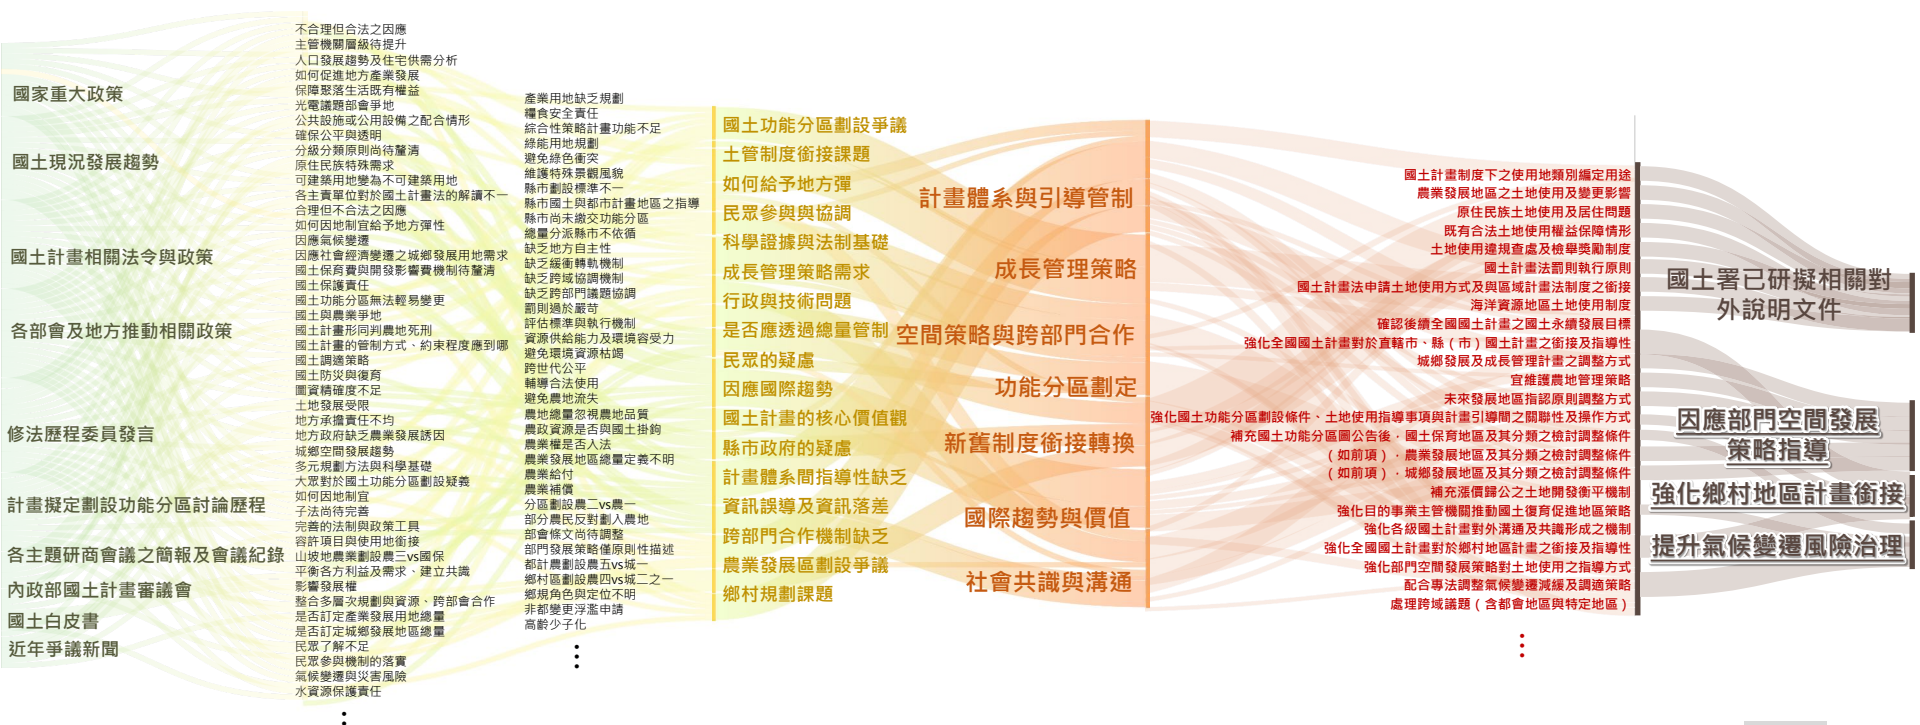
國家重大政策
國土現況發展趨勢
國土計畫相關法令與政策
各部會及地方推動相關政策
修法歷程委員發言
計畫擬定劃設功能分區討論歷程
各主題研商會議之簡報及會議紀錄
內政部國土計畫審議會
國土白皮書
近年爭議新聞

不合理但合法之因應
主管機關層級待提升
人口發展趨勢及住宅供需分析
如何促進地方產業發展
保障聚落生活既有權益
光電議題部會爭地
公共設施或公用設備之配合情形
確保公平與透明
分級分類原則尚待釐清
原住民族特殊需求
可建築用地變為不可建築用地
各主責單位對於國土計畫法的解讀不一
合理但不合法之因應
如何因地制宜給予地方彈性
因應氣候變遷
因應社會經濟變遷之城鄉發展用地需求
國土保育費與開發影響費機制待釐清
國土保護責任
國土功能分區無法輕易變更
國土與農業爭地
國土計畫形同其農地死刑
國土計畫的管制方式、約束程度應到哪
國土調適策略
國土防災與復育
圖資精確度不足
土地發展受限
地方承擔責任不均
地方政府缺乏農業發展誘因
城鄉空間發展趨勢
多元規劃方法與科學基礎
大眾對於國土功能分區劃設疑義
如何因地制宜
子法尚待完善
完善的法制與政策工具
容許項目與使用地銜接
山坡地農業劃設農三vs國保
平衡各方利益及需求、建立共識
影響發展權
整合多層次規劃與資源、跨部會合作
是否訂定產業發展用地總量
是否訂定城鄉發展地區總量
民眾了解不足
民眾參與機制的落實
氣候變遷與災害風險
水資源保護責任
⋮

產業用地缺乏規劃
糧食安全責任
綜合性策略計畫功能不足
綠能用地規劃
避免綠色衝突
維護特殊景觀風貌
縣市劃設標準不一
縣市國土與都市計畫地區之指導
縣市尚未繳交功能分區
總量分派縣市不依循
缺乏地方自主性
缺乏緩衝轉軌機制
缺乏跨域協調機制
缺乏跨部門議題協調
罰則過於嚴苛
評估標準與執行機制
資源供給能力及環境容受力
避免環境資源枯竭
跨世代公平
輔導合法使用
避免農地流失
農地總量忽視農地品質
農政資源是否與國土掛鉤
農業權是否入法
農業發展地區總量定義不明
農業給付
農業補償
分區劃設農二vs農一
部分農民反對劃入農地
部會條文尚待調整
部門發展策略僅原則性描述
都計農業區劃設農五vs城一
鄉村地區劃設農四vs城二之一
鄉村角色與定位不明
非都變更浮濫申請
高齡少子化
⋮

國土功能分區劃設爭議
土管制度銜接課題
如何給予地方彈
民眾參與與協調
科學證據與法制基礎
成長管理策略需求
行政與技術問題
是否應透過總量管制
民眾的疑慮
因應國際趨勢
國土計畫的核心價值觀
縣市政府的疑慮
計畫體系間指導性缺乏
資訊誤導及資訊落差
跨部門合作機制缺乏
農業發展區劃設爭議
鄉村規劃課題

計畫體系與引導管制
成長管理策略
空間策略與跨部門合作
功能分區劃定
新舊制度銜接轉換
國際趨勢與價值
社會共識與溝通

國土計畫制度下之使用地類別編定用途
農業發展地區之土地使用及變更影響
原住民族土地使用及居住問題
既有合法土地使用權益保障情形
土地使用違規查處及檢舉獎勵制度
國土計畫法罰則執行原則
國土計畫法申請土地使用方式及與區域計畫法制度之銜接
海洋資源地區土地使用制度
確認後續全國國土計畫之國土永續發展目標
強化全國國土計畫對於直轄市、縣（市）國土計畫之銜接及指導性
城鄉發展及成長管理計畫之調整方式
宜維護農地管理策略
未來發展地區指認原則調整方式
強化國土功能分區劃設條件、土地使用指導事項與計畫引導間之關聯性及操作方式
補充國土功能分區圖公告後，國土保育地區及其分類之檢討調整條件
（如前項），農業發展地區及其分類之檢討調整條件
（如前項），城鄉發展地區及其分類之檢討調整條件
補充漲價歸公之土地開發衝平機制
強化目的事業主管機關推動國土復育促進地區策略
強化各級國土計畫對外溝通及共識形成之機制
強化全國國土計畫對於鄉村地區計畫之銜接及指導性
強化部門空間發展策略對土地使用之指導方式
配合專法調整氣候變遷減緩及調適策略
處理跨域議題（含都會地區與特定地區）
⋮

國土署已研擬相關對外說明文件
因應部門空間發展策略指導
強化鄉村地區計畫銜接
提升氣候變遷風險治理